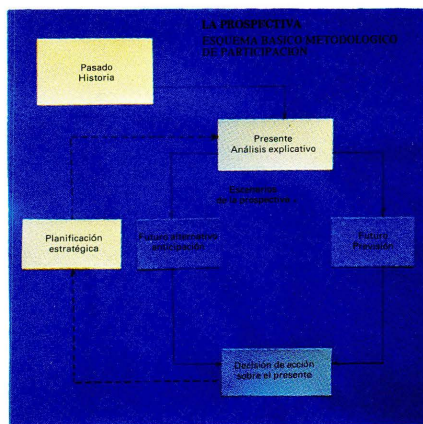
LA PROSPECTIVA
ESQUEMA BASICO METODOLOGICO DE PARTICIPACION

Pasado
Historia

Presente
Análisis explicativo

Escenarios de la prospectiva

Planificación estratégica

Futuro alternativo anticipación

Futuro Previsible

Decisión de acción sobre el presente